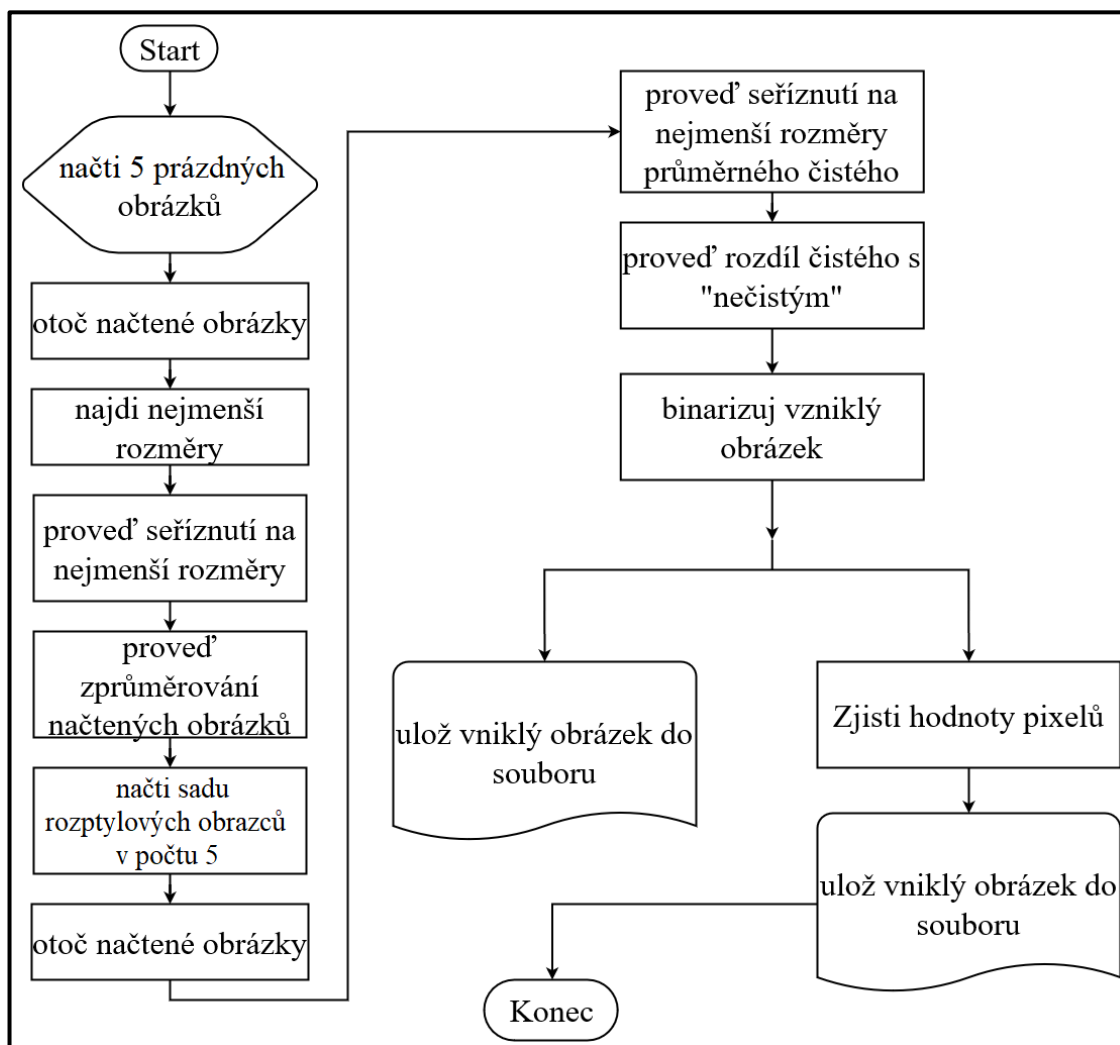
Start

načti 5 prázdných obrázků

otoč načtené obrázky

najdi nejmenší rozměry

proveď seříznutí na nejmenší rozměry

proveď zprůměrování načtených obrázků

načti sadu rozptylových obrazců v počtu 5

otoč načtené obrázky

proveď seříznutí na nejmenší rozměry průměrného čistého

proveď rozdíl čistého s "nečistým"

binarizuj vzniklý obrázek

ulož vniklý obrázek do souboru

Zjisti hodnoty pixelů

ulož vniklý obrázek do souboru

Konec